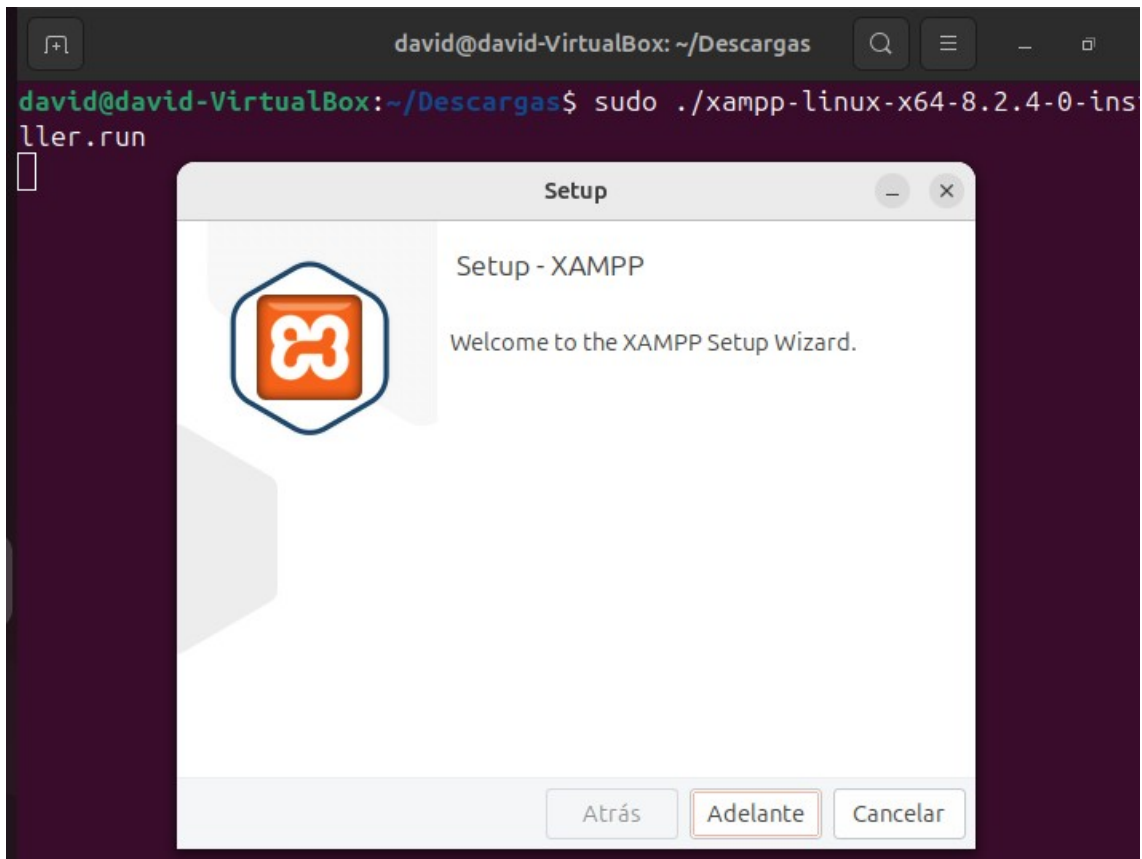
david@david-VirtualBox: ~/Descargas

david@david-VirtualBox:~/Descargas$ sudo ./xampp-linux-x64-8.2.4-0-installer.run

Setup

Setup - XAMPP

Welcome to the XAMPP Setup Wizard.

Atrás Adelante Cancelar